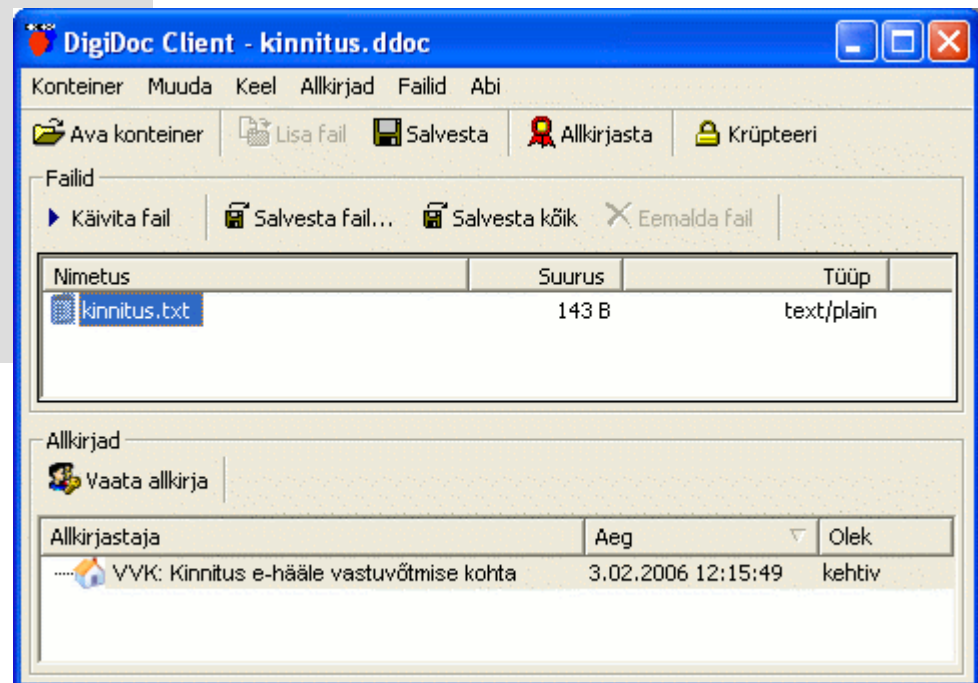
DigiDoc Client - kinnitus.ddoc

Konteiner Muuda Keel Allkirjad Failid Abi

Ava konteiner Lisa fail Salvesta Allkirjasta Krüpteeri

Failid

Käivita fail Salvesta fail... Salvesta kõik Eemalda fail

| Nimetus | Suurus | Tüüp |
|---|---|---|
| kinnitus.txt | 143 B | text/plain |

Allkirjad

Vaata allkirja

| Allkirjastaja | Aeg | Olek |
|---|---|---|
| VVK: Kinnitus e-hääle vastuvõtmise kohta | 3.02.2006 12:15:49 | kehtiv |